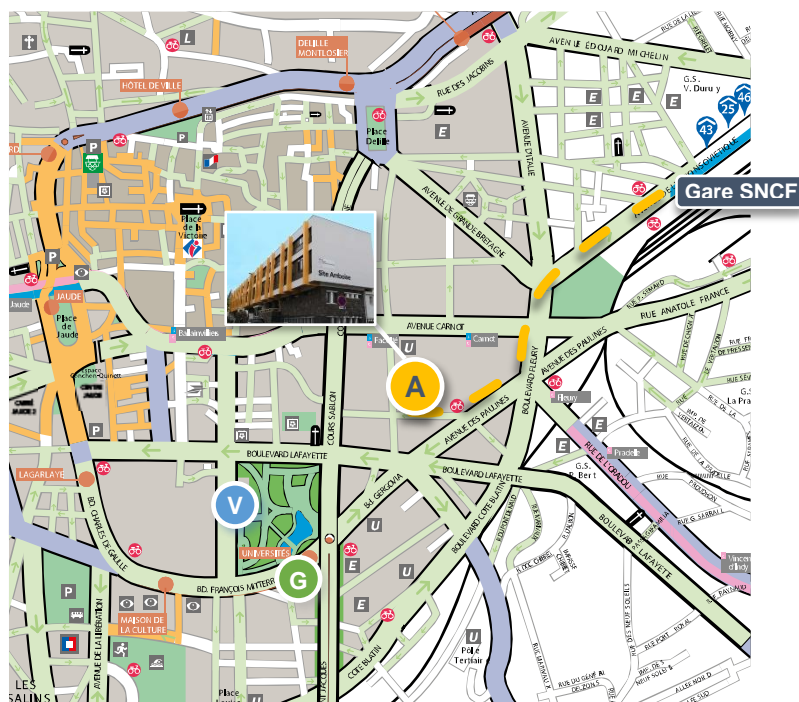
DELILLE MONTLOSIER
HÔTEL DE VILLE
AVENUE EDOUARD MICHELIN
RUE DES JACOBINS
Place Delille
G.S. V. Duruy
25
46
43
Gare SNCF
AVENUE D'ITALIE
AVENUE DE GRANDE BRETAGNE
Place de la Victoire
Site Ambroise
JAUDE
Place de Jaude
Ballainvilliers
AVENUE CARNOT
Carnot
RUE ANATOLE FRANCE
AVENUE DES PAULINES
BOULEVARD FLEURY
A
Fleury
La Pra
BOULEVARD LAFAYETTE
COURS SABLON
LAGARLAYE
BD. CHARLES DE GAULLE
V
BD. GERGOVIA
BOULEVARD LAFAYETTE
Pradelle
G.S. P. Bert
RUE DU CHANDIOU
UNIVERSITÉS
G
BD. FRANÇOIS MITTERRAND
MAISON DE LA CULTURE
AVENUE DE LA LIBÉRATION
COTE BLATIN
Pôle Tertiaire
LES SALINS
Place
Vincent d'Indy
P
E
U
L